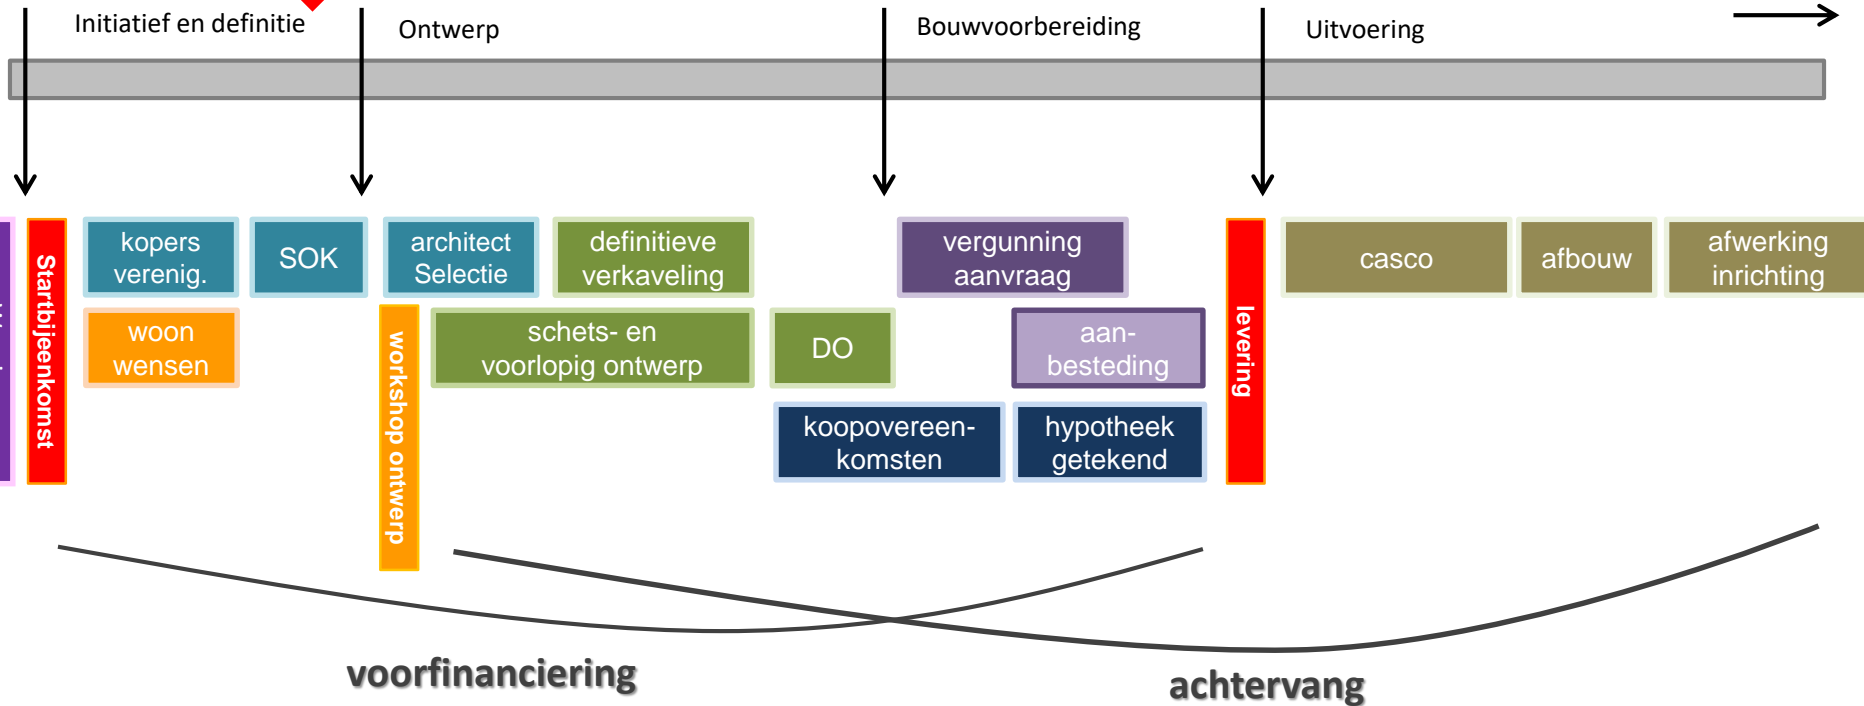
Initiatief en definitie

Ontwerp

Bouwvoorbereiding

Uitvoering

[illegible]

Startbijeenkomst

kopers verenig.

SOK

architect Selectie

definitieve verkaveling

vergunning aanvraag

levering

casco

afbouw

afwerking inrichting

woon wensen

workshop ontwerp

schets- en voorlopig ontwerp

DO

aan-besteding

koopovereen-komsten

hypotheek getekend

voorfinanciering

achtervang